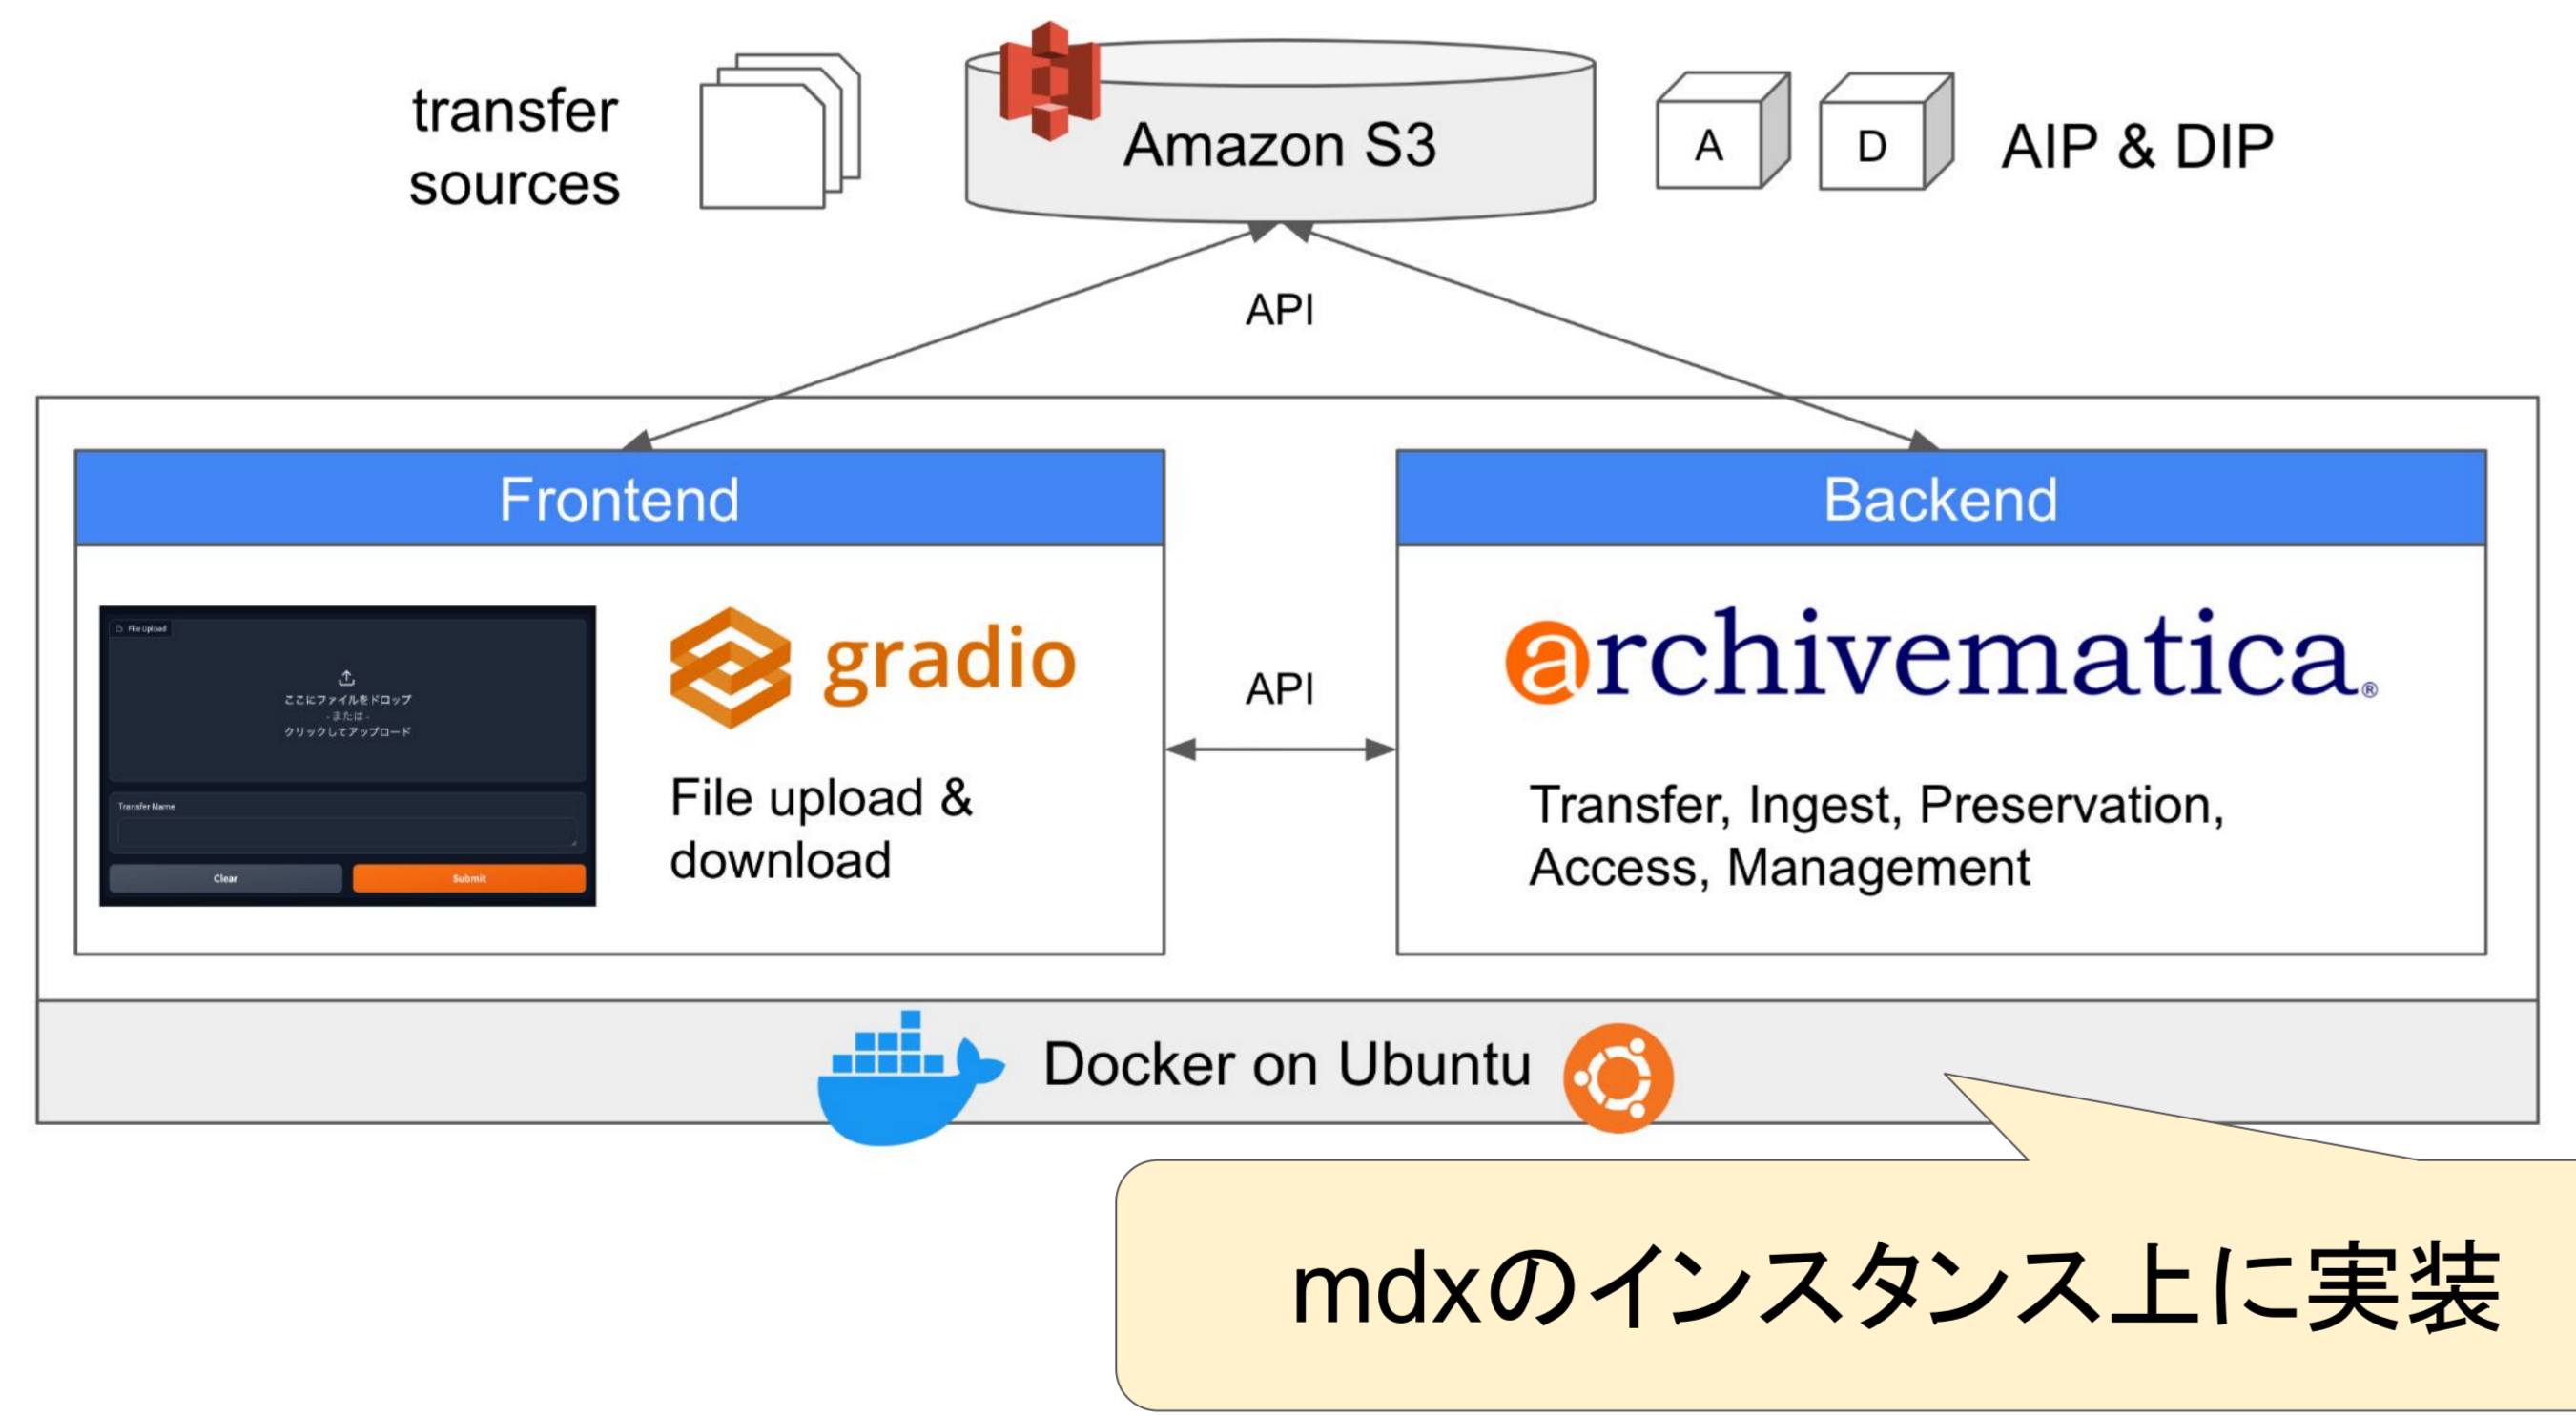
transfer sources

Amazon S3

A D AIP & DIP

API

Frontend

File Upload

ここにファイルをドロップ
- または -
クリックしてアップロード

Transfer Name

Clear Submit

gradio

File upload & download

API

Backend

archivematica®

Transfer, Ingest, Preservation, Access, Management

Docker on Ubuntu

mdxのインスタンス上に実装